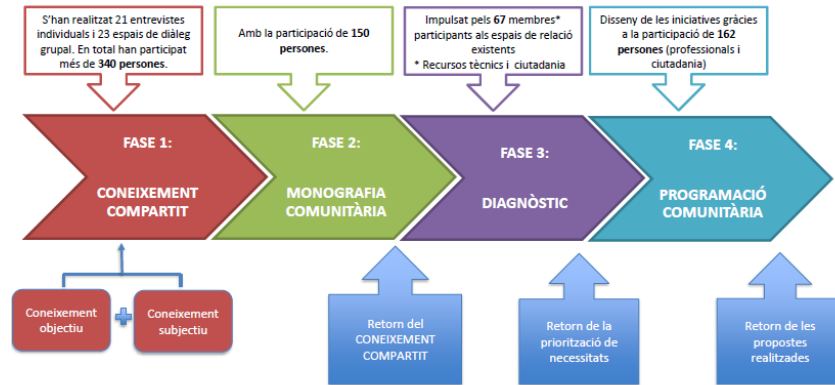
S'han realitzat 21 entrevistes individuals i 23 espais de diàleg grupal. En total han participat més de **340 persones**.

Amb la participació de **150 persones**.

Impulsat pels **67** membres* participants als espais de relació existents
* Recursos tècnics i ciutadania

Disseny de les iniciatives gràcies a la participació de **162 persones** (professionals i ciutadania)

FASE 1:
CONEIXEMENT COMPARTIT

FASE 2:
MONOGRAFIA COMUNITÀRIA

FASE 3:
DIAGNÒSTIC

FASE 4:
PROGRAMACIÓ COMUNITÀRIA

Coneixement objectiu

+

Coneixement subjectiu

Retorn del CONEIXEMENT COMPARTIT

Retorn de la priorització de necessitats

Retorn de les propostes realitzades